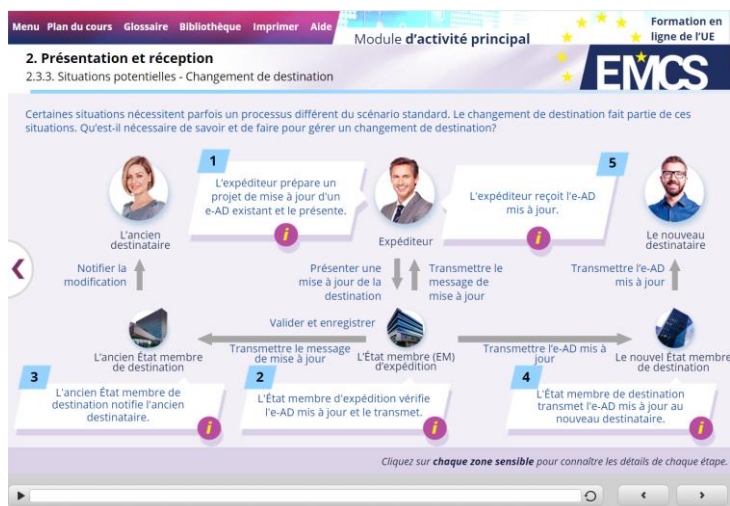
Menu Plan du cours Glossaire Bibliothèque Imprimer Aide

Module d'activité principal

Formation en ligne de l'UE

EMCS

2. Présentation et réception

2.3.3. Situations potentielles - Changement de destination

Certaines situations nécessitent parfois un processus différent du scénario standard. Le changement de destination fait partie de ces situations. Qu'est-il nécessaire de savoir et de faire pour gérer un changement de destination?

1

L'expéditeur prépare un projet de mise à jour d'un e-AD existant et le présente.

i

5

L'expéditeur reçoit l'e-AD mis à jour.

i

L'ancien destinataire

Expéditeur

Le nouveau destinataire

Notifier la modification

Présenter une mise à jour de la destination

Transmettre le message de mise à jour

Transmettre l'e-AD mis à jour

Valider et enregistrer

L'ancien État membre de destination

Transmettre le message de mise à jour

L'État membre (EM) d'expédition

Transmettre l'e-AD mis à jour

Le nouvel État membre de destination

3

L'ancien État membre de destination notifie l'ancien destinataire.

i

2

L'État membre d'expédition vérifie l'e-AD mis à jour et le transmet.

i

4

L'État membre de destination transmet l'e-AD mis à jour au nouveau destinataire.

i

Cliquez sur chaque zone sensible pour connaître les détails de chaque étape.